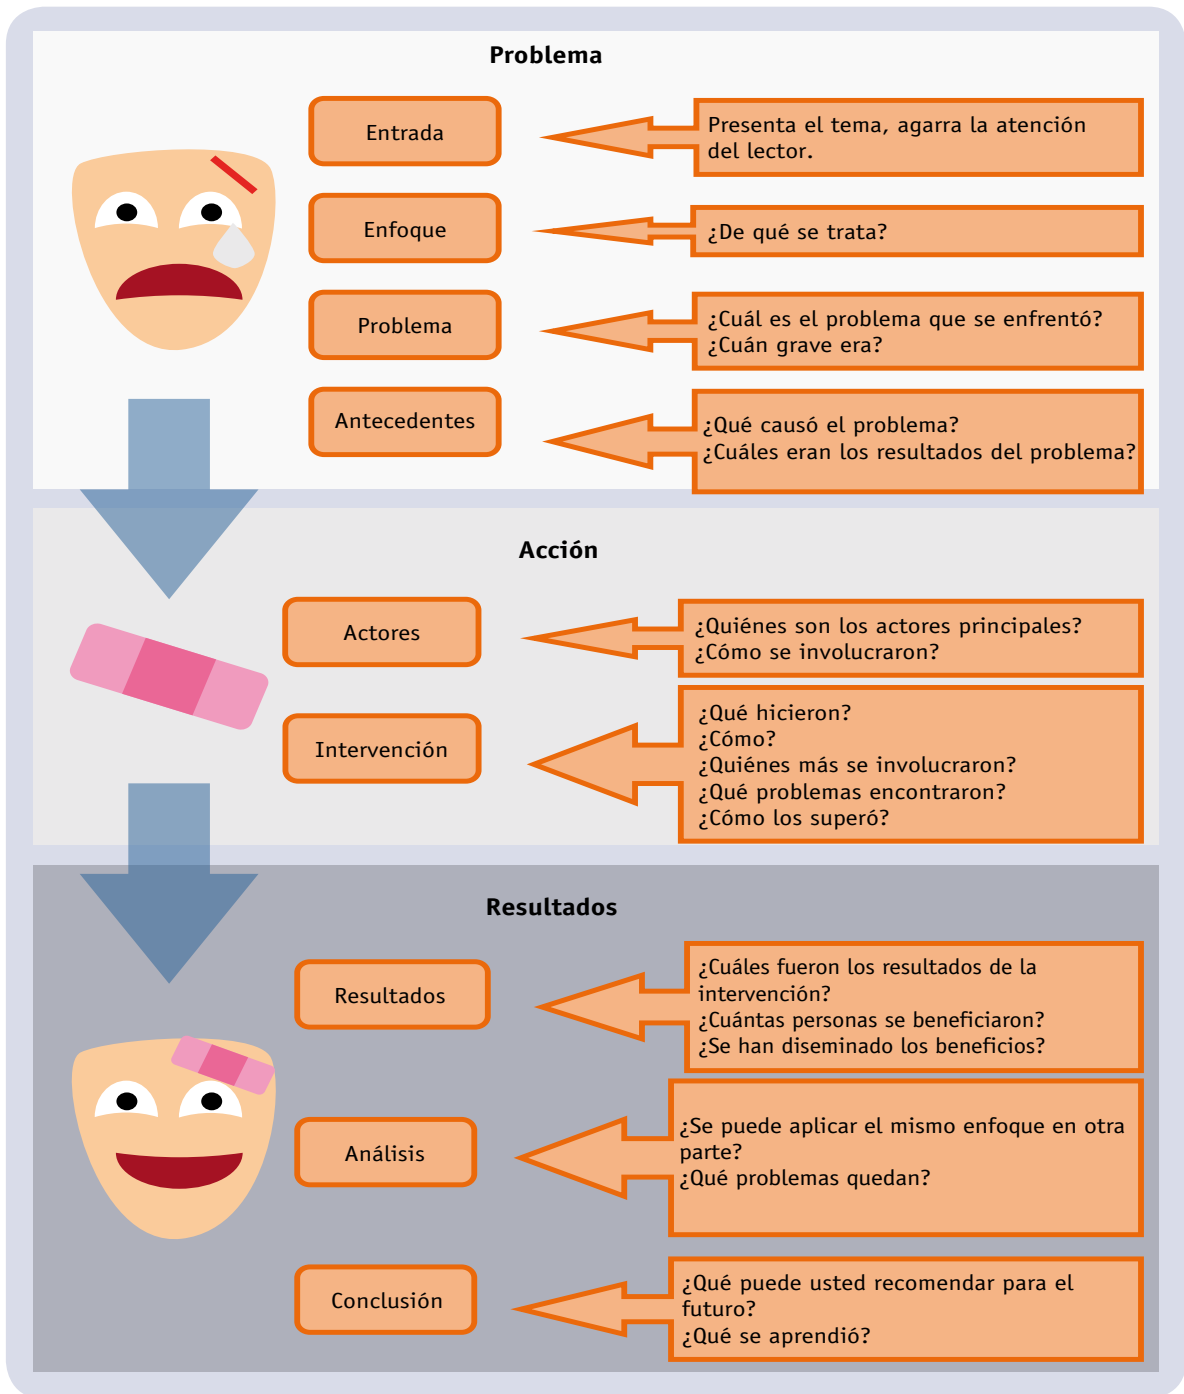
Problema

Entrada

Presenta el tema, agarra la atención del lector.

Enfoque

¿De qué se trata?

Problema

¿Cuál es el problema que se enfrentó?
¿Cuán grave era?

Antecedentes

¿Qué causó el problema?
¿Cuáles eran los resultados del problema?

Acción

Actores

¿Quiénes son los actores principales?
¿Cómo se involucraron?

Intervención

¿Qué hicieron?
¿Cómo?
¿Quiénes más se involucraron?
¿Qué problemas encontraron?
¿Cómo los superó?

Resultados

Resultados

¿Cuáles fueron los resultados de la intervención?
¿Cuántas personas se beneficiaron?
¿Se han diseminado los beneficios?

Análisis

¿Se puede aplicar el mismo enfoque en otra parte?
¿Qué problemas quedan?

Conclusión

¿Qué puede usted recomendar para el futuro?
¿Qué se aprendió?